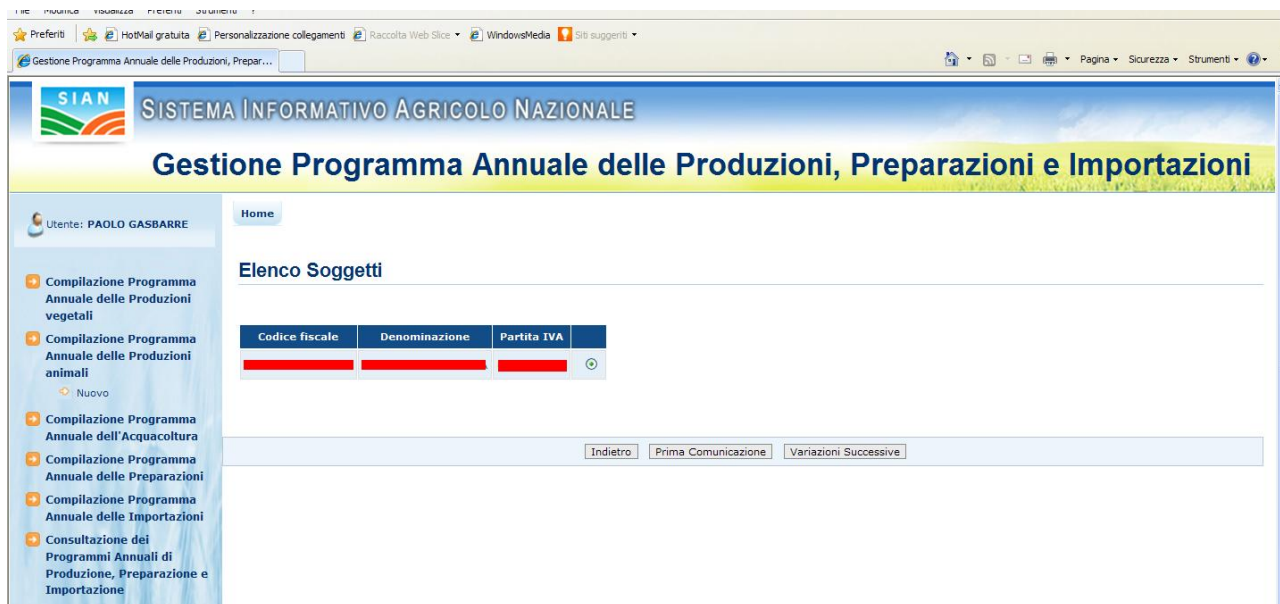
File Modifica Visualizza Preferiti Strumenti ?

Preferiti | HotMail gratuita Personalizzazione collegamenti Raccolta Web Slice WindowsMedia Siti suggeriti

Gestione Programma Annuale delle Produzioni, Prepar...

Pagina Sicurezza Strumenti

SIAN

SISTEMA INFORMATIVO AGRICOLO NAZIONALE

Gestione Programma Annuale delle Produzioni, Preparazioni e Importazioni

Utente: PAOLO GASBARRE

Compilazione Programma Annuale delle Produzioni vegetali

Compilazione Programma Annuale delle Produzioni animali

Nuovo

Compilazione Programma Annuale dell'Acquacoltura

Compilazione Programma Annuale delle Preparazioni

Compilazione Programma Annuale delle Importazioni

Consultazione dei Programmi Annuali di Produzione, Preparazione e Importazione

Home

Elenco Soggetti

| Codice fiscale | Denominazione | Partita IVA | |
|---|---|---|---|
| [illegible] | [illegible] | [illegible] | |

Indietro Prima Comunicazione Variazioni Successive